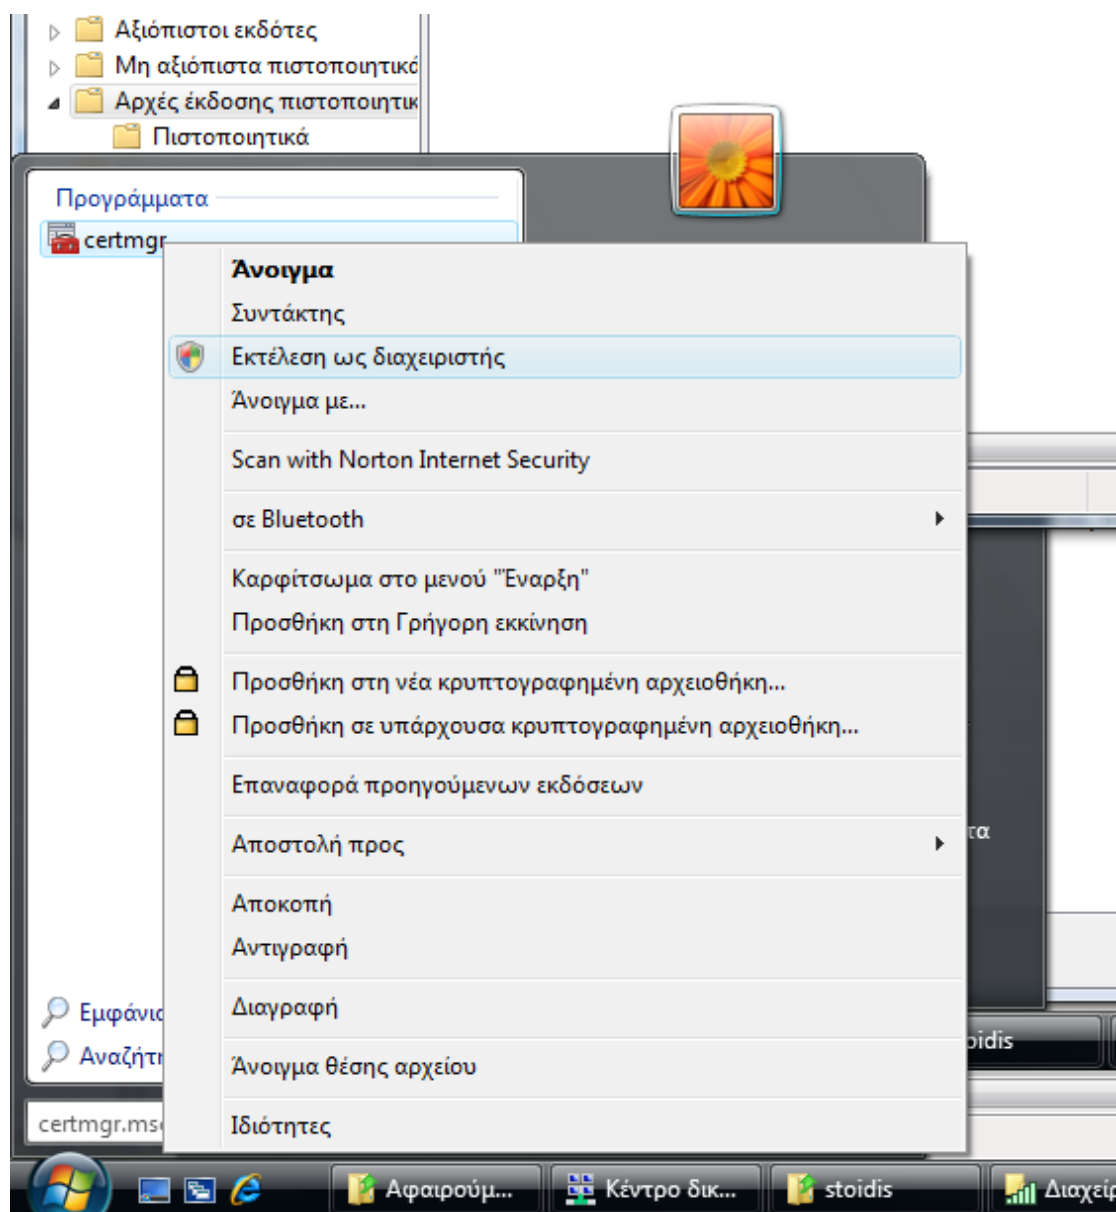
Αξιόπιστοι εκδότες
Μη αξιόπιστα πιστοποιητικά
Αρχές έκδοσης πιστοποιητικ
Πιστοποιητικά

Προγράμματα
certmgr

Άνοιγμα
Συντάκτης
Εκτέλεση ως διαχειριστής
Άνοιγμα με...
Scan with Norton Internet Security
σε Bluetooth
Καρφίτσωμα στο μενού "Έναρξη"
Προσθήκη στη Γρήγορη εκκίνηση
Προσθήκη στη νέα κρυπτογραφημένη αρχειοθήκη...
Προσθήκη σε υπάρχουσα κρυπτογραφημένη αρχειοθήκη...
Επαναφορά προηγούμενων εκδόσεων
Αποστολή προς
Αποκοπή
Αντιγραφή
Διαγραφή
Άνοιγμα θέσης αρχείου
Ιδιότητες

τα
oidis

Εμφάνισ
Αναζήτη
certmgr.ms

Αφαιρούμ...
Κέντρο δικ...
stoidis
Διαχείρ